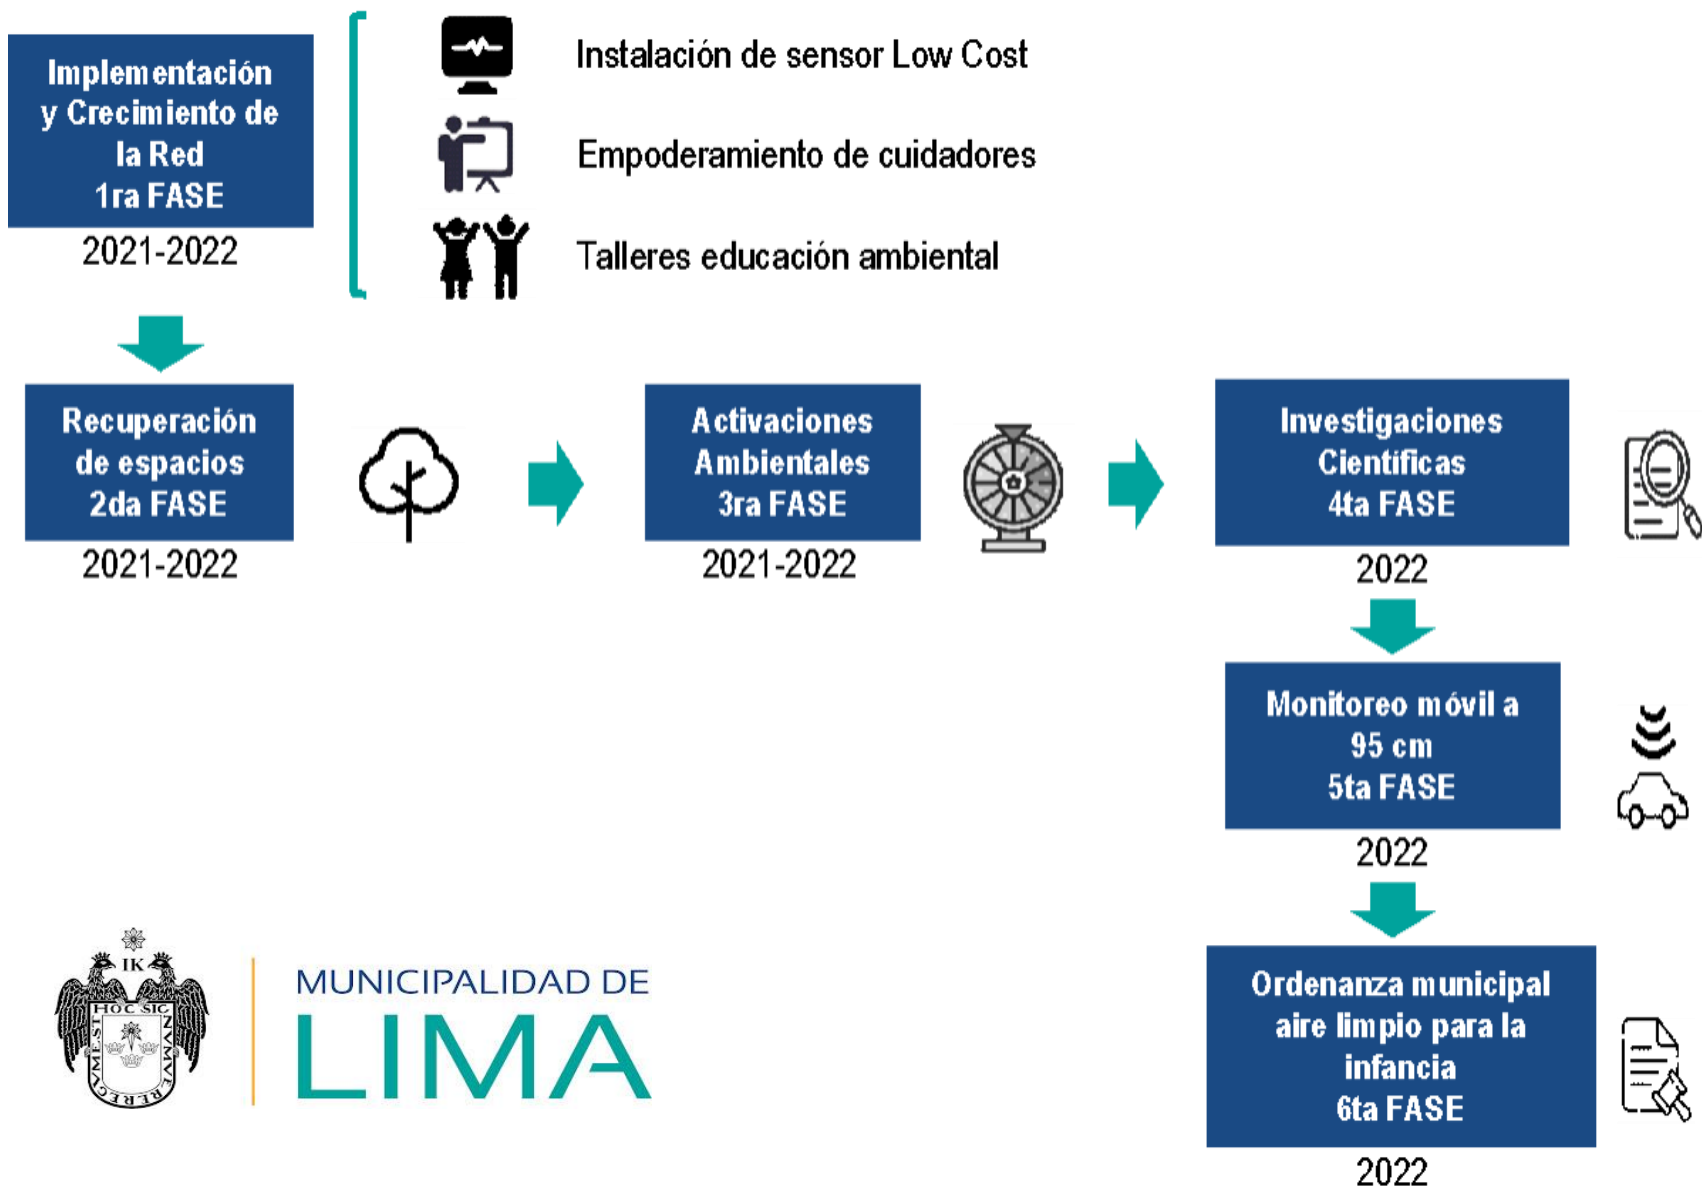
Implementación y Crecimiento de la Red
1ra FASE
2021-2022

Instalación de sensor Low Cost

Empoderamiento de cuidadores

Talleres educación ambiental

Recuperación de espacios
2da FASE
2021-2022

Activaciones Ambientales
3ra FASE
2021-2022

Investigaciones Científicas
4ta FASE
2022

Monitoreo móvil a 95 cm
5ta FASE
2022

Ordenanza municipal aire limpio para la infancia
6ta FASE
2022

IK
HOC SIGNVM
MUNICIPALIDAD DE
LIMA